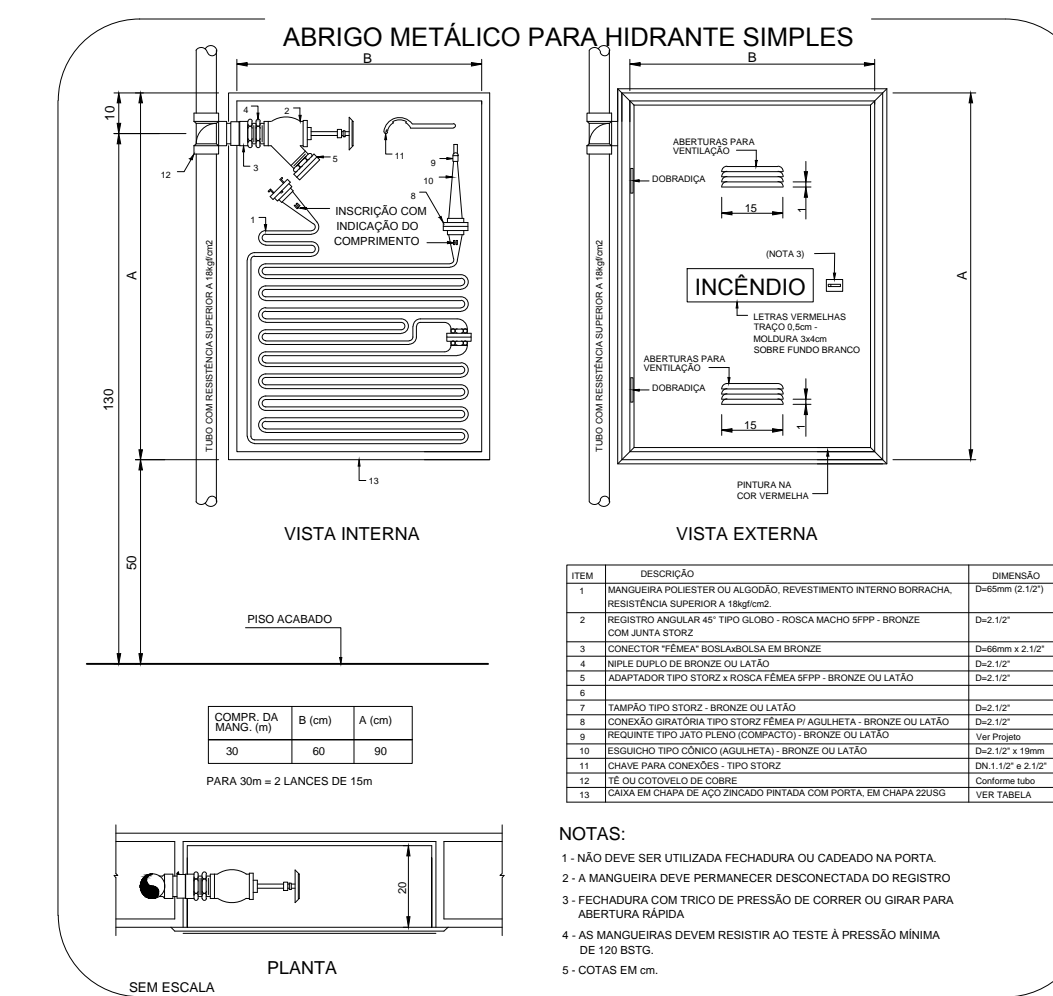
ABRIGO METÁLICO PARA HIDRANTE SIMPLES

B

10

4
2

3
5

12

11

9
10
8

1

INSCRIÇÃO COM INDICAÇÃO DO COMPRIMENTO

A

130

TUBO COM RESISTÊNCIA SUPERIOR A 18kgf/cm2

13

50

VISTA INTERNA

PISO ACABADO

B

ABERTURAS PARA VENTILAÇÃO

DOBRADIÇA

15

1

(NOTA 3)

INCÊNDIO

LETRAS VERMELHAS TRAÇO 0,5cm - MOLDURA 3x4cm SOBRE FUNDO BRANCO

ABERTURAS PARA VENTILAÇÃO

DOBRADIÇA

15

1

A

TUBO COM RESISTÊNCIA SUPERIOR A 18kgf/cm2

PINTURA NA COR VERMELHA

VISTA EXTERNA

| ITEM | DESCRIÇÃO | DIMENSÃO |
|---|---|---|
| 1 | MANGUEIRA POLIESTER OU ALGODÃO, REVESTIMENTO INTERNO BORRACHA, RESISTÊNCIA SUPERIOR A 18kgf/cm2. | D=65mm (2.1/2") |
| 2 | REGISTRO ANGULAR 45° TIPO GLOBO - ROSCA MACHO 5FPP - BRONZE COM JUNTA STORZ | D=2.1/2" |
| 3 | CONECTOR "FÊMEA" BOSLAxBOLSA EM BRONZE | D=66mm x 2.1/2" |
| 4 | NIPLE DUPLO DE BRONZE OU LATÃO | D=2.1/2" |
| 5 | ADAPTADOR TIPO STORZ x ROSCA FÊMEA 5FPP - BRONZE OU LATÃO | D=2.1/2" |
| 6 | | |
| 7 | TAMPÃO TIPO STORZ - BRONZE OU LATÃO | D=2.1/2" |
| 8 | CONEXÃO GIRATÓRIA TIPO STORZ FÊMEA P/ AGULHETA - BRONZE OU LATÃO | D=2.1/2" |
| 9 | REQUINTE TIPO JATO PLENO (COMPACTO) - BRONZE OU LATÃO | Ver Projeto |
| 10 | ESGUICHO TIPO CÔNICO (AGULHETA) - BRONZE OU LATÃO | D=2.1/2" x 19mm |
| 11 | CHAVE PARA CONEXÕES - TIPO STORZ | DN.1.1/2" e 2.1/2" |
| 12 | TÊ OU COTOVELO DE COBRE | Conforme tubo |
| 13 | CAIXA EM CHAPA DE AÇO ZINCADO PINTADA COM PORTA, EM CHAPA 22USG | VER TABELA |

| COMPR. DA MANG. (m) | B (cm) | A (cm) |
|---|---|---|
| 30 | 60 | 90 |

PARA 30m = 2 LANCES DE 15m

20

PLANTA

SEM ESCALA

NOTAS:

1 - NÃO DEVE SER UTILIZADA FECHADURA OU CADEADO NA PORTA.

2 - A MANGUEIRA DEVE PERMANECER DESCONECTADA DO REGISTRO

3 - FECHADURA COM TRICO DE PRESSÃO DE CORRER OU GIRAR PARA ABERTURA RÁPIDA

4 - AS MANGUEIRAS DEVEM RESISTIR AO TESTE À PRESSÃO MÍNIMA DE 120 BSTG.

5 - COTAS EM cm.